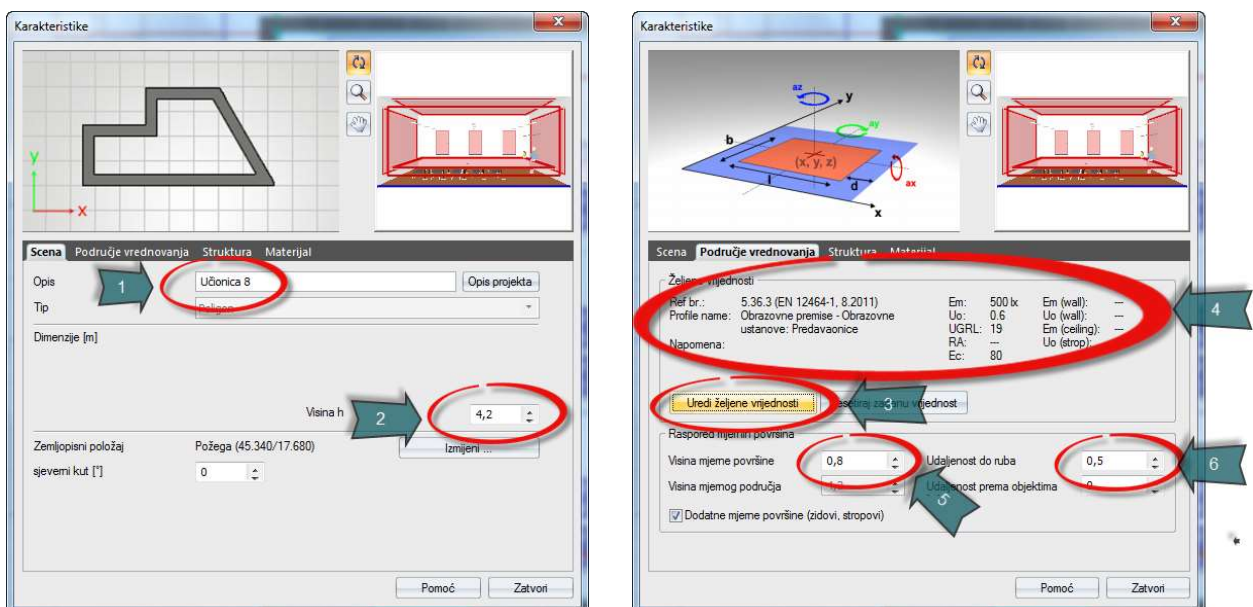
Karakteristike

y
x

Scena Područje vrednovanja Struktura Materijal

Opis
1
Učionica 8
Opis projekta
Tip
Poligon

Dimenzije [m]

Visina h
2
4,2

Zemljopisni položaj
Požega (45.340/17.680)
Izmjeni ...
sjeverni kut [°]
0

Pomoć
Zatvori

Karakteristike

az
y
ay
b
(x, y, z)
l
d
ax
x

Scena Područje vrednovanja Struktura Materijal

Željene vrijednosti
Ref br.: 5.36.3 (EN 12464-1, 8.2011)
Profile name: Obrazovne premise - Obrazovne ustanove: Predavaonice
Napomena:
Em: 500 lx
Uo: 0.6
UGRL: 19
RA: ---
Ec: 80
Em (wall): ---
Uo (wall): ---
Em (ceiling): ---
Uo (strop):
4

Uredi željene vrijednosti
3
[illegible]setiraj za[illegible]nu vrijednost

Raspored mjernih površina
Visina mjerne površine
0,8
Udaljenost do ruba
0,5
6
Visina mjernog područja
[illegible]
5
Udaljenost prema objektima
0
Dodatne mjerne površine (zidovi, stropovi)

Pomoć
Zatvori